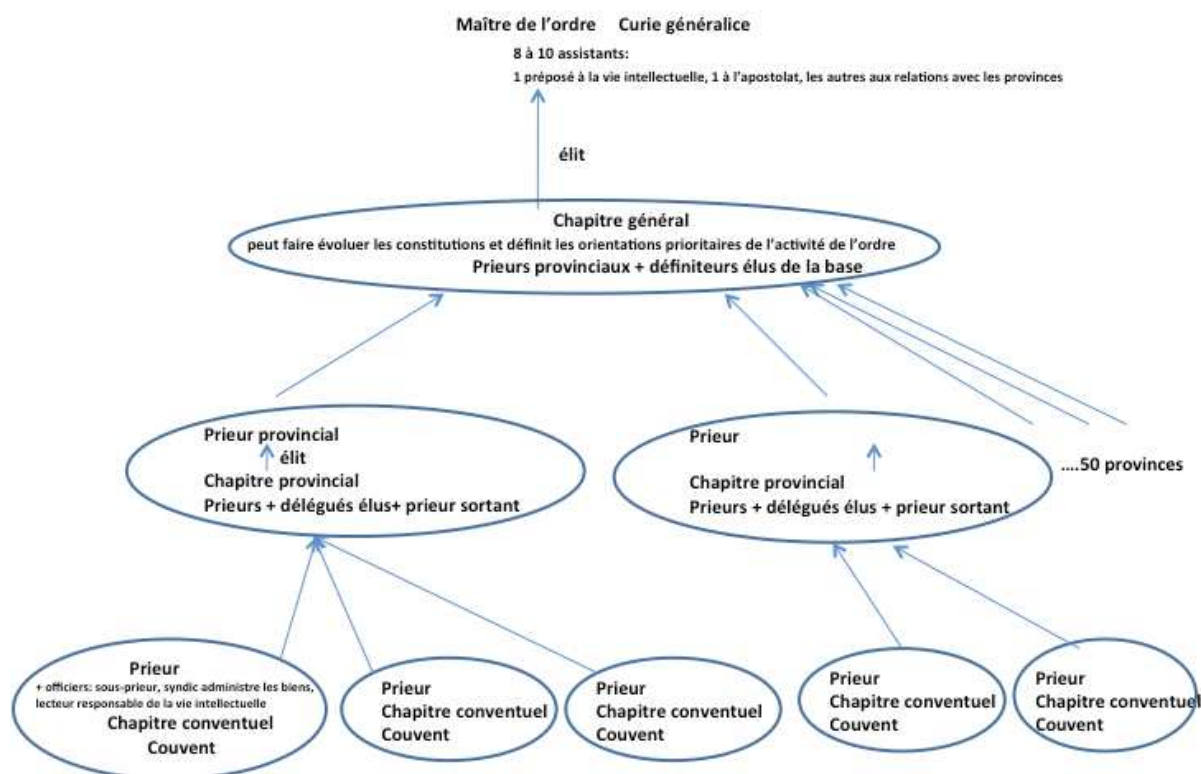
Maître de l'ordre Curie généralice

8 à 10 assistants:

1 préposé à la vie intellectuelle, 1 à l'apostolat, les autres aux relations avec les provinces

élit

Chapitre général
peut faire évoluer les constitutions et définit les orientations prioritaires de l'activité de l'ordre
Prieurs provinciaux + définiteurs élus de la base

Prieur provincial
élit
Chapitre provincial
Prieurs + délégués élus+ prieur sortant

Prieur

Chapitre provincial
Prieurs + délégués élus + prieur sortant

....50 provinces

Prieur
+ officiers: sous-prieur, syndic administre les biens, lecteur responsable de la vie intellectuelle
Chapitre conventuel
Couvent

Prieur
Chapitre conventuel
Couvent

Prieur
Chapitre conventuel
Couvent

Prieur
Chapitre conventuel
Couvent

Prieur
Chapitre conventuel
Couvent